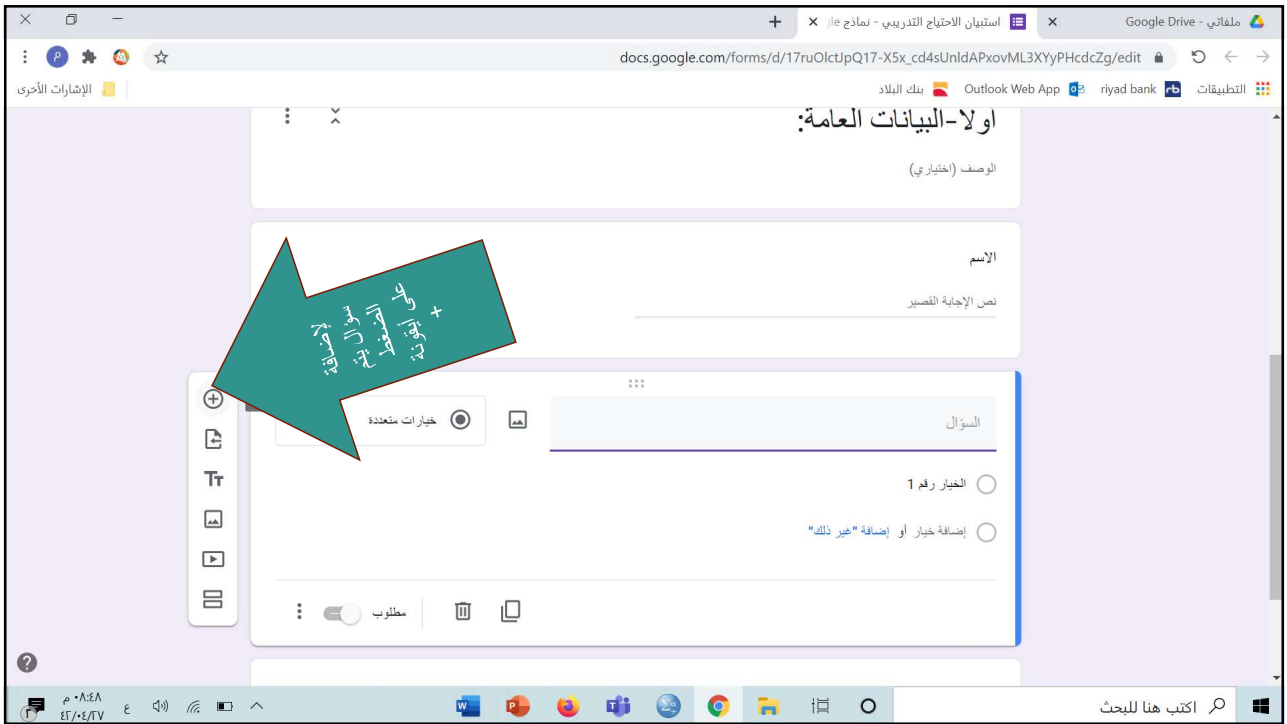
ملفاتي - Google Drive
استبيان الاحتياج التدريبي - نماذج جوجل
docs.google.com/forms/d/17ruOlctJpQ17-X5x_cd4sUnldAPxovML3XYyPHcdcZg/edit
التطبيقات riyad bank Outlook Web App بنك البلاد
الإشارات الأخرى

أولا-البيانات العامة:
الوصف (اختياري)

الاسم
نص الإجابة القصير

لإضافة سؤال نضغط على أيقونة +

السؤال
خيارات متعددة
الخيار رقم 1
إضافة خيار أو إضافة "غير ذلك"
مطلوب

اكتب هنا للبحث
ع
٠٨:٤٨ م
٢٠٢١/٠٤/٢٧